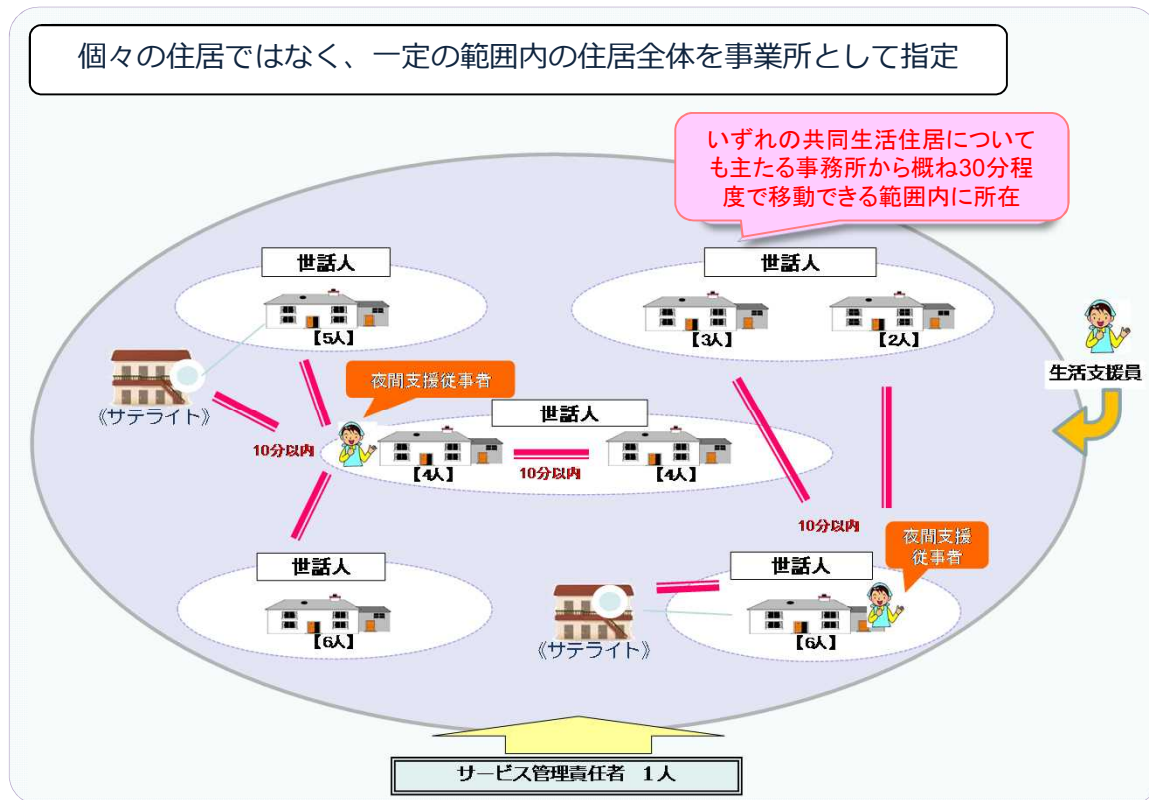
個々の住居ではなく、一定の範囲内の住居全体を事業所として指定

いずれの共同生活住居についても主たる事務所から概ね30分程度で移動できる範囲内に所在

世話人

【5人】

《サテライト》

夜間支援従事者

世話人

10分以内

【4人】

10分以内

【4人】

世話人

【3人】

【2人】

生活支援員

10分以内

夜間支援従事者

世話人

【6人】

世話人

【6人】

《サテライト》

サービス管理責任者　1人